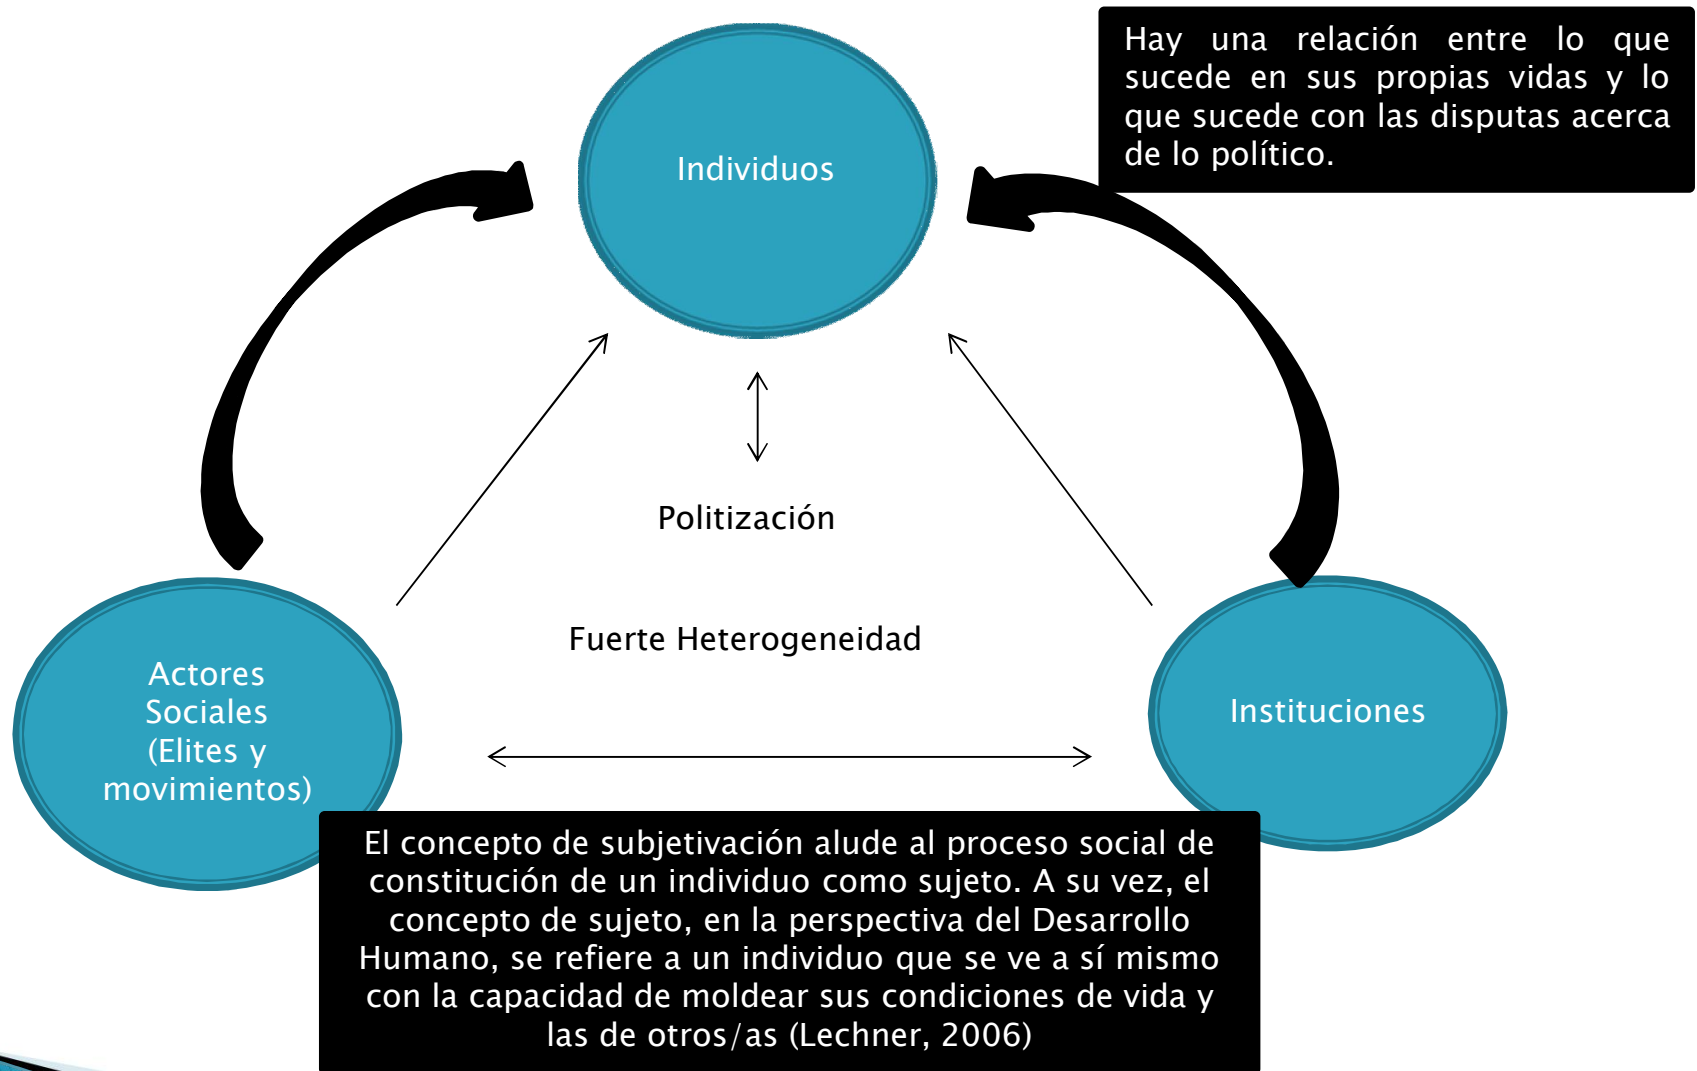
Hay una relación entre lo que sucede en sus propias vidas y lo que sucede con las disputas acerca de lo político.

Individuos

Politización

Fuerte Heterogeneidad

Actores Sociales (Elites y movimientos)

Instituciones

El concepto de subjetivación alude al proceso social de constitución de un individuo como sujeto. A su vez, el concepto de sujeto, en la perspectiva del Desarrollo Humano, se refiere a un individuo que se ve a sí mismo con la capacidad de moldear sus condiciones de vida y las de otros/as (Lechner, 2006)